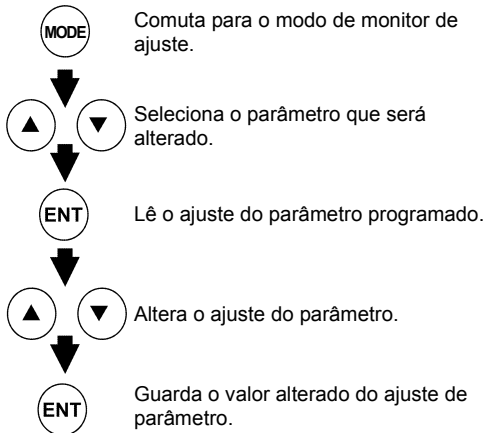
MODE

Comuta para o modo de monitor de ajuste.

▲ ▼

Seleciona o parâmetro que será alterado.

ENT

Lê o ajuste do parâmetro programado.

▲ ▼

Altera o ajuste do parâmetro.

ENT

Guarda o valor alterado do ajuste de parâmetro.